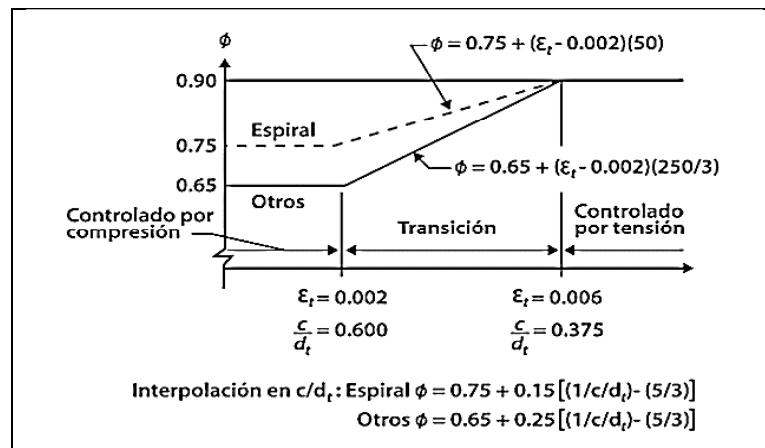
$\phi$

$\phi = 0.75 + (\varepsilon_t - 0.002)(50)$

0.90

Espiral

0.75

0.65

$\phi = 0.65 + (\varepsilon_t - 0.002)(250/3)$

Otros

Controlado por compresión

Transición

Controlado por tensión

$\varepsilon_t = 0.002$

$\frac{c}{d_t} = 0.600$

$\varepsilon_t = 0.006$

$\frac{c}{d_t} = 0.375$

Interpolación en $c/d_t$: Espiral $\phi = 0.75 + 0.15\left[(1/c/d_t) - (5/3)\right]$

Otros $\phi = 0.65 + 0.25\left[(1/c/d_t) - (5/3)\right]$